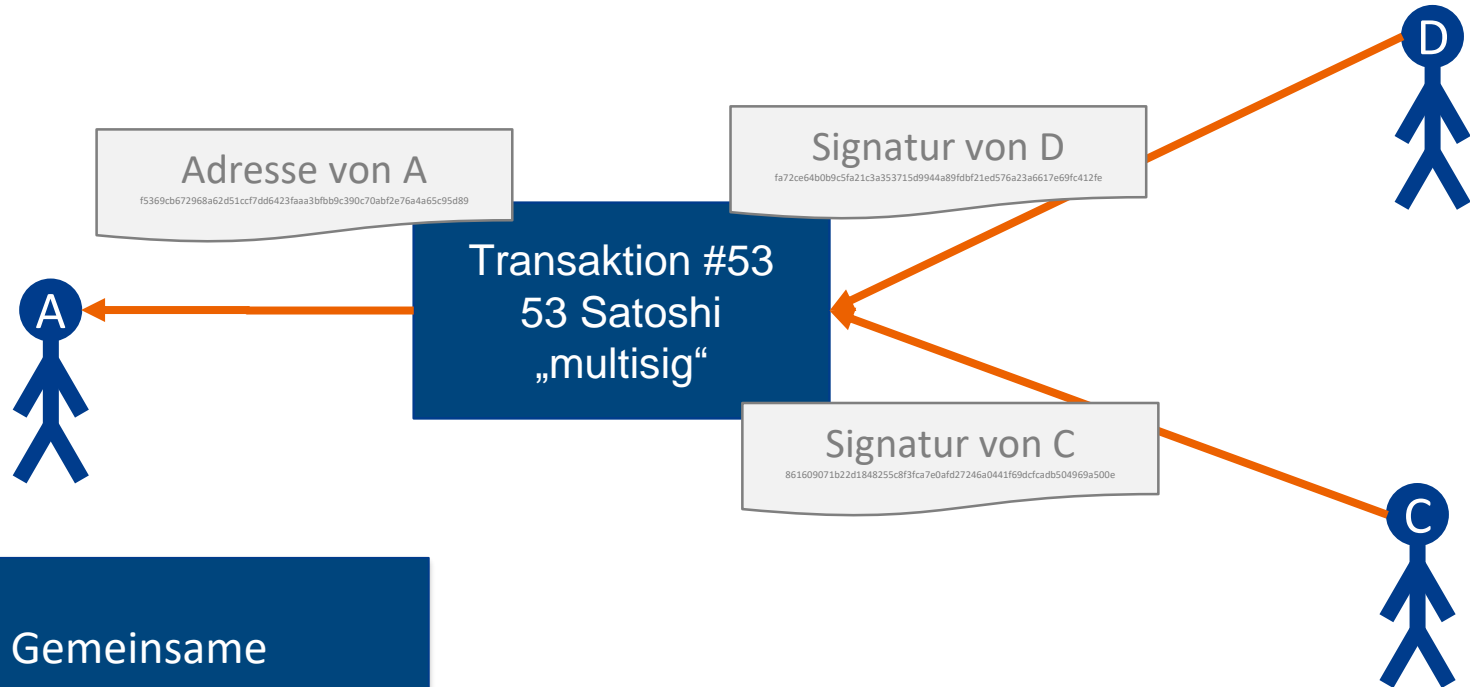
D

Signatur von D
fa72ce64b0b9c5fa21c3a353715d9944a89fdbf21ed576a23a6617e69fc412fe

Adresse von A
f5369cb672968a62d51ccf7dd6423faaa3bfbb9c390c70abf2e76a4a65c95d89

Transaktion #53
53 Satoshi
„multisig“

A

Signatur von C
861609071b22d1848255c8f3fca7e0afd27246a0441f69dcfcadb504969a500e

C

Gemeinsame